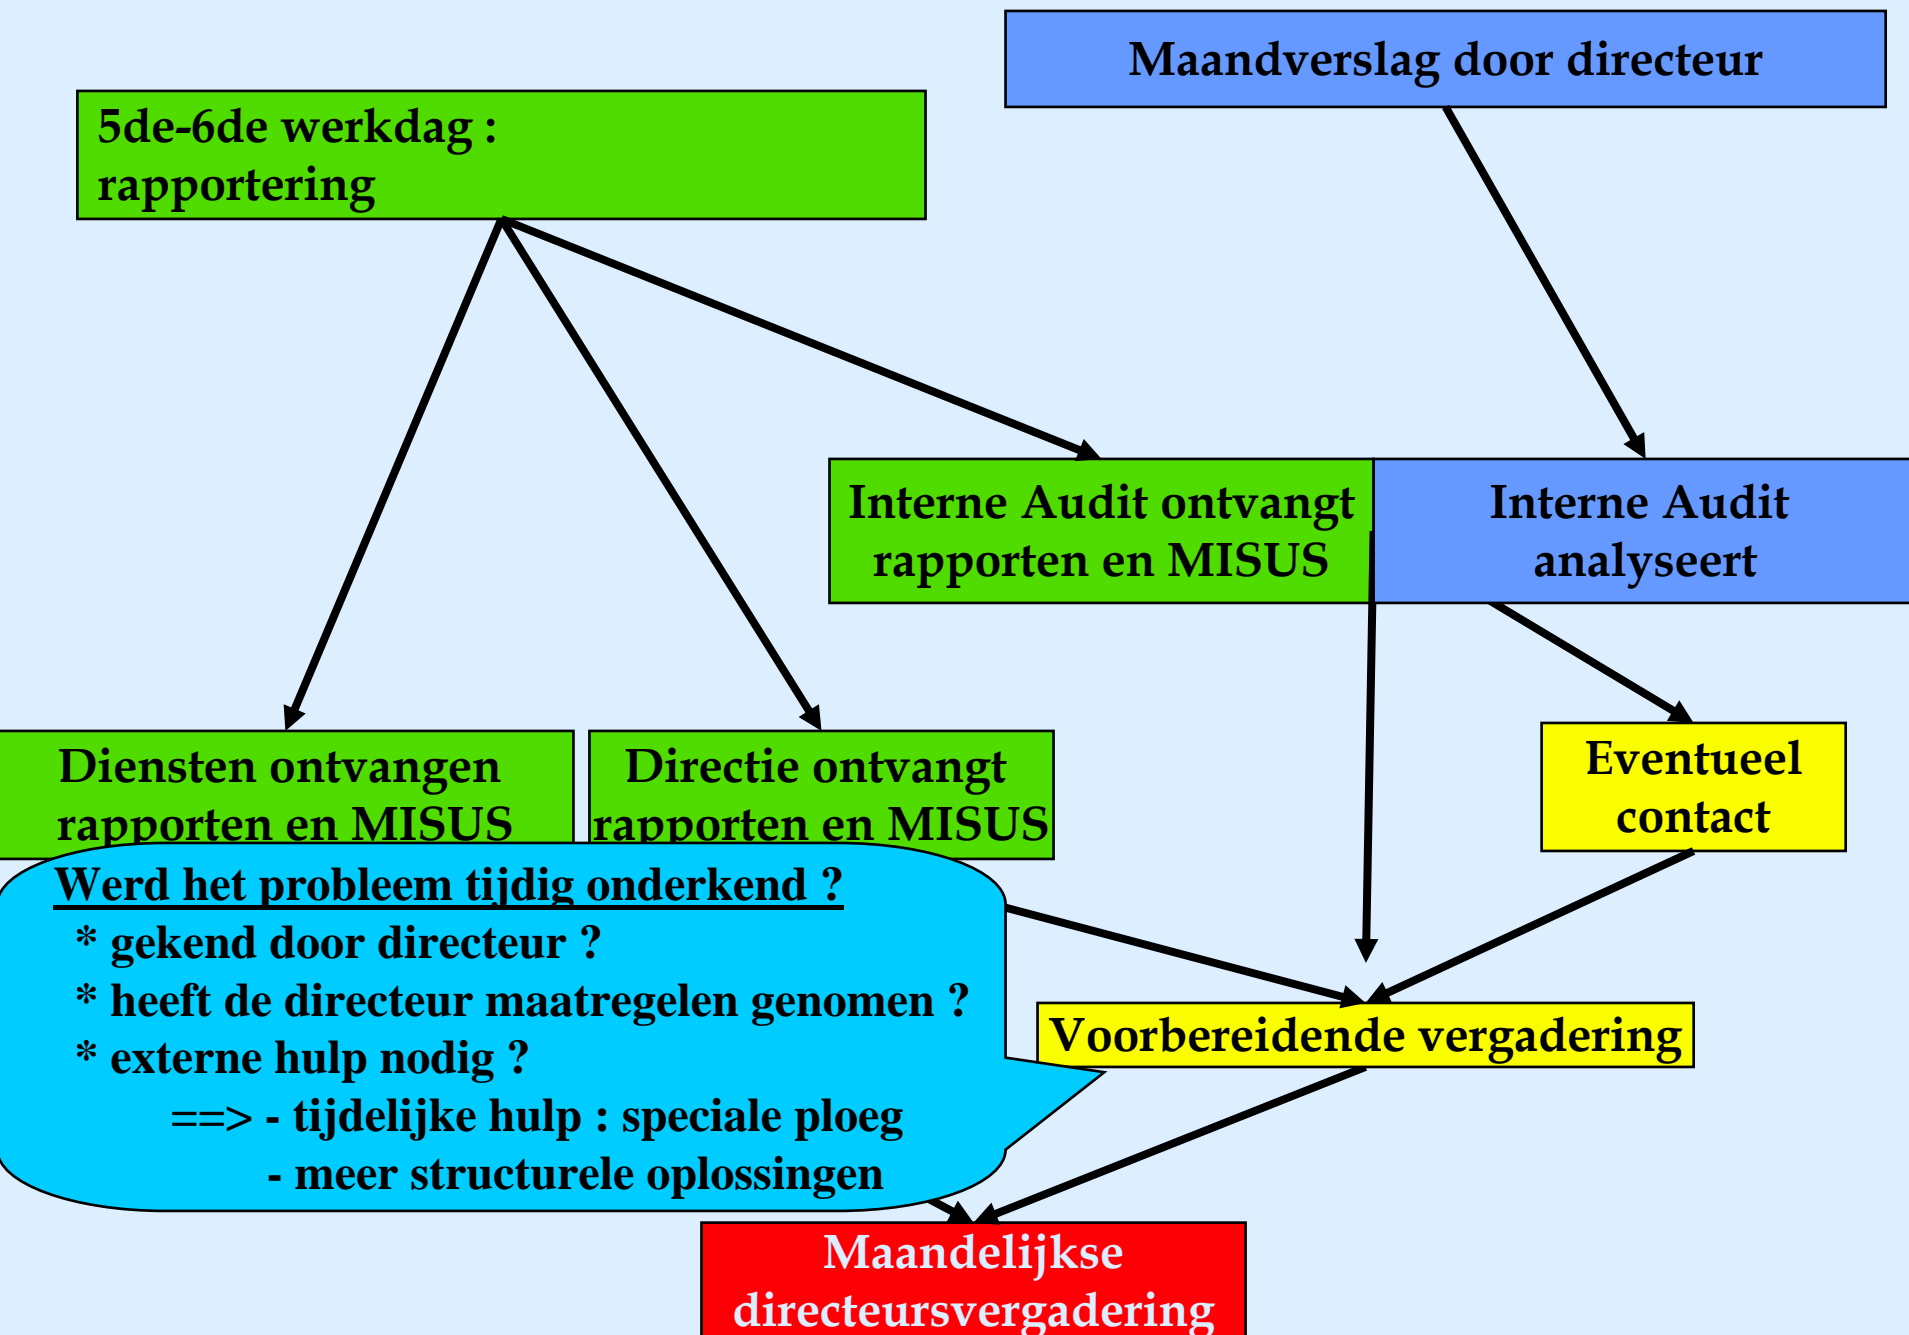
Maandverslag door directeur

5de-6de werkdag : rapportering

Interne Audit ontvangt rapporten en MISUS

Interne Audit analyseert

Diensten ontvangen rapporten en MISUS

Directie ontvangt rapporten en MISUS

Eventueel contact

Werd het probleem tijdig onderkend ?
* gekend door directeur ?
* heeft de directeur maatregelen genomen ?
* externe hulp nodig ?
==> - tijdelijke hulp : speciale ploeg
- meer structurele oplossingen

Voorbereidende vergadering

Maandelijkse directeursvergadering